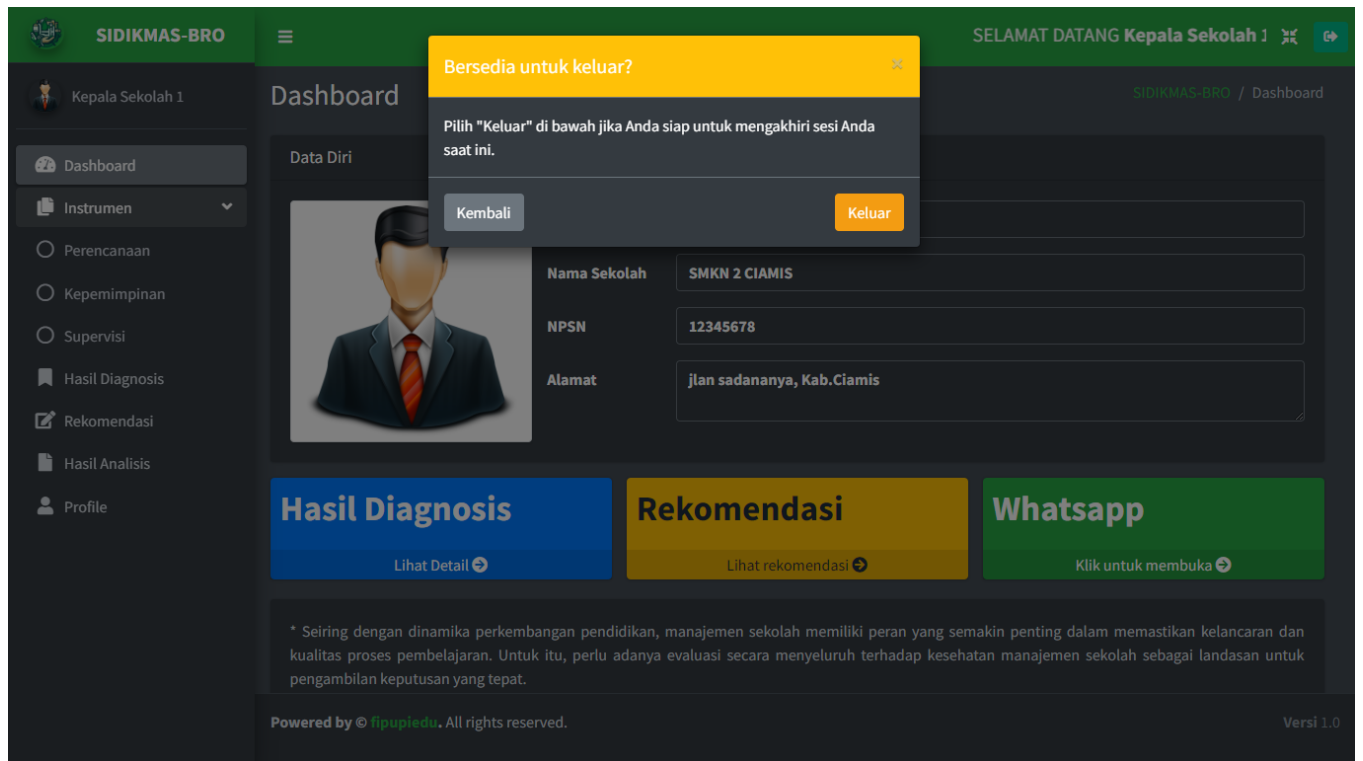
SIDIKMAS-BRO

SELAMAT DATANG Kepala Sekolah 1

Kepala Sekolah 1

Dashboard
Instrumen
Perencanaan
Kepemimpinan
Supervisi
Hasil Diagnosis
Rekomendasi
Hasil Analisis
Profile

Dashboard

SIDIKMAS-BRO / Dashboard

Data Diri

Bersedia untuk keluar?

×

Pilih "Keluar" di bawah jika Anda siap untuk mengakhiri sesi Anda saat ini.

Kembali

Keluar

Nama Sekolah | SMKN 2 CIAMIS

NPSN | 12345678

Alamat | jlan sadananya, Kab.Ciamis

Hasil Diagnosis
Lihat Detail

Rekomendasi
Lihat rekomendasi

Whatsapp
Klik untuk membuka

* Seiring dengan dinamika perkembangan pendidikan, manajemen sekolah memiliki peran yang semakin penting dalam memastikan kelancaran dan kualitas proses pembelajaran. Untuk itu, perlu adanya evaluasi secara menyeluruh terhadap kesehatan manajemen sekolah sebagai landasan untuk pengambilan keputusan yang tepat.

Powered by © fipupiedu. All rights reserved.

Versi 1.0